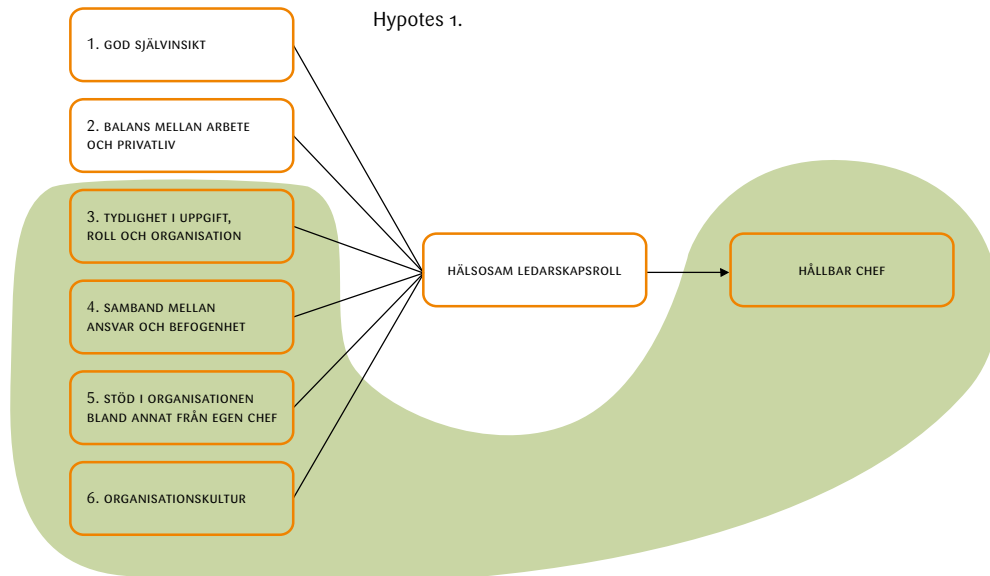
Hypotes 1.

1. GOD SJÄLVINSIKT

2. BALANS MELLAN ARBETE OCH PRIVATLIV

3. TYDLIGHET I UPPGIFT, ROLL OCH ORGANISATION

4. SAMBAND MELLAN ANSVAR OCH BEFOGENHET

5. STÖD I ORGANISATIONEN BLAND ANNAT FRÅN EGEN CHEF

6. ORGANISATIONSKULTUR

HÄLSOSAM LEDARSKAPSROLL

HÅLLBAR CHEF